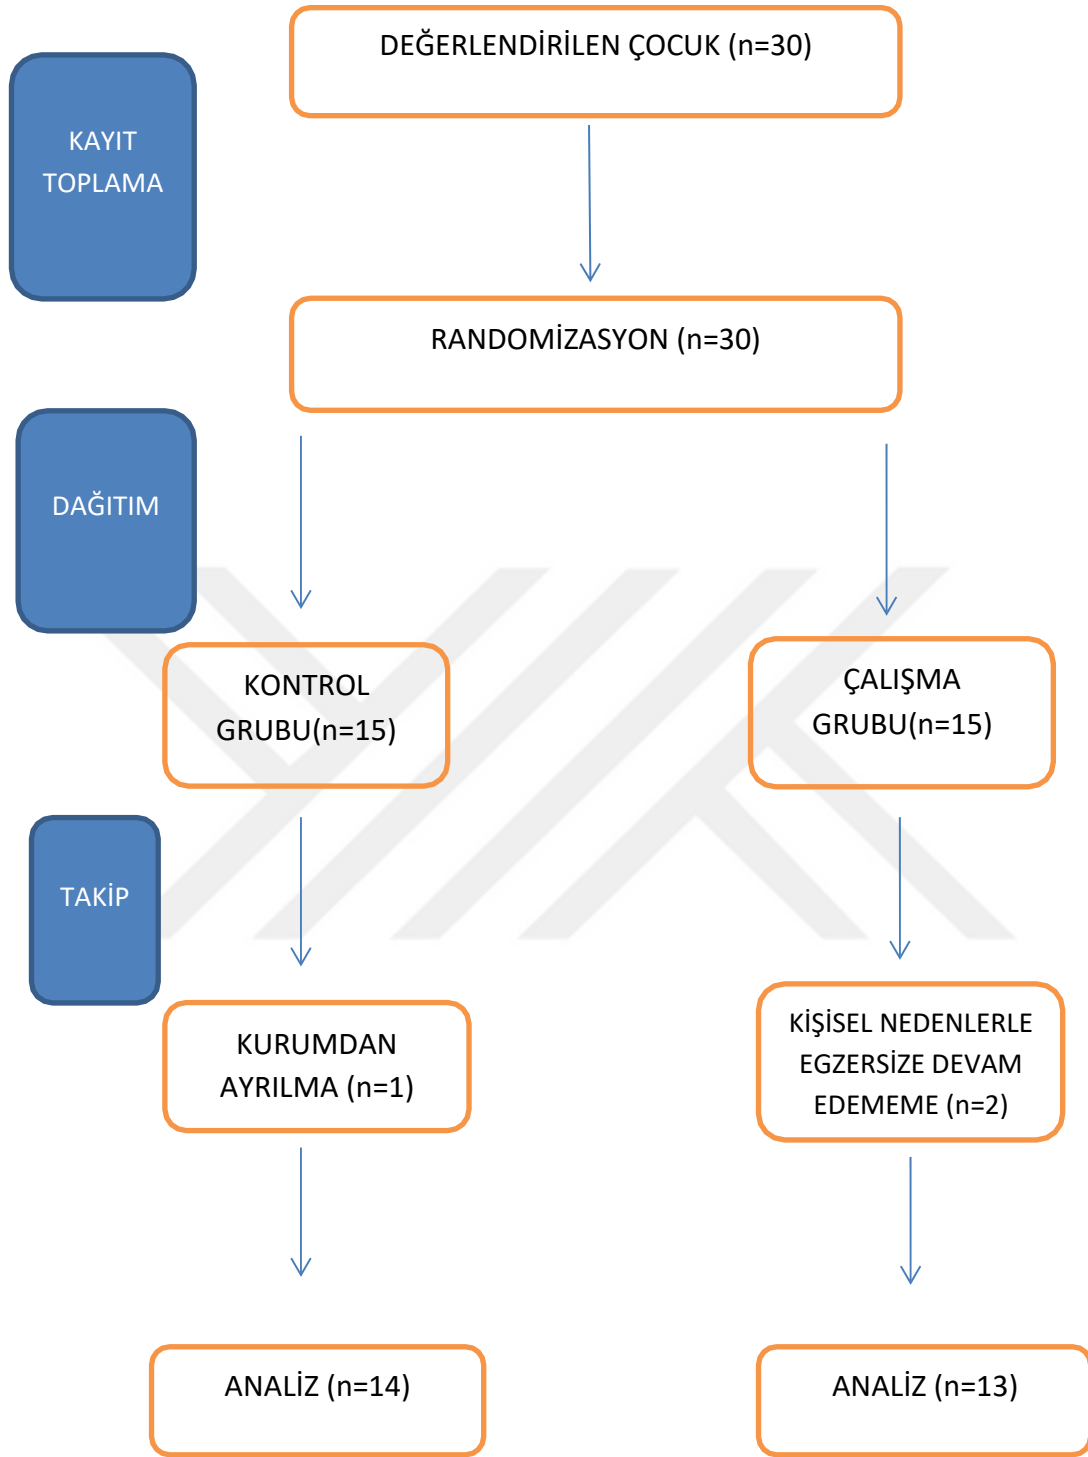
KAYIT TOPLAMA

DEĞERLENDİRİLEN ÇOCUK (n=30)

RANDOMİZASYON (n=30)

DAĞITIM

KONTROL GRUBU(n=15)

ÇALIŞMA GRUBU(n=15)

TAKİP

KURUMDAN AYRILMA (n=1)

KİŞİSEL NEDENLERLE EGZERSİZE DEVAM EDEMEME (n=2)

ANALİZ (n=14)

ANALİZ (n=13)